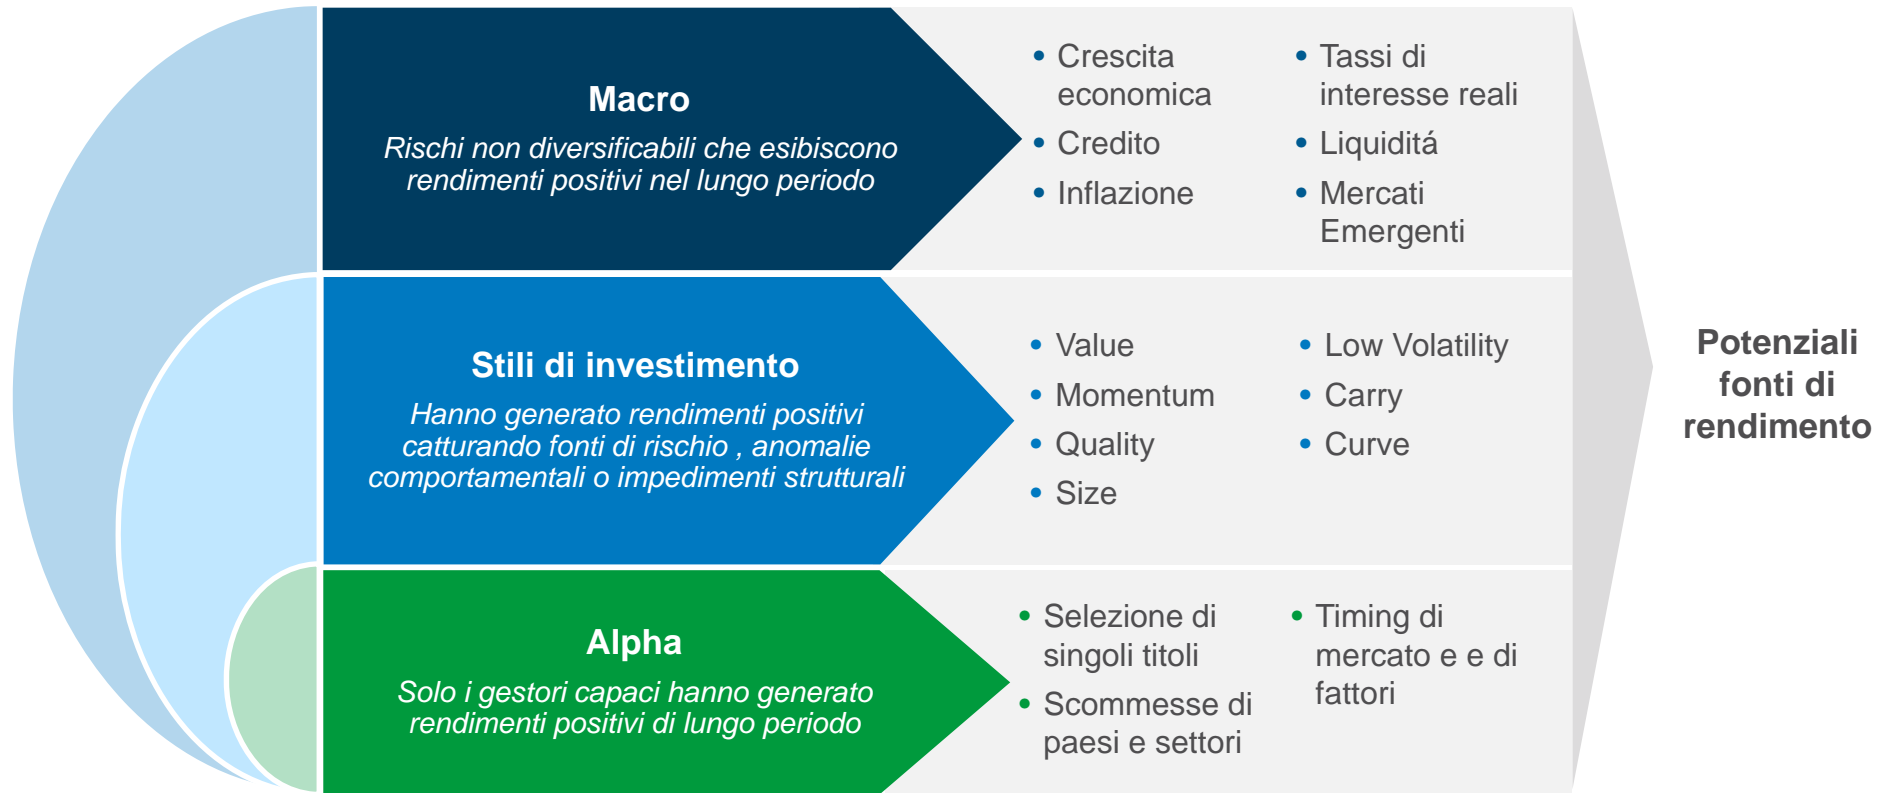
Macro

Rischi non diversificabili che esibiscono rendimenti positivi nel lungo periodo

- Crescita economica
- Credito
- Inflazione

- Tassi di interesse reali
- Liquiditá
- Mercati Emergenti

Stili di investimento

Hanno generato rendimenti positivi catturando fonti di rischio , anomalie comportamentali o impedimenti strutturali

- Value
- Momentum
- Quality
- Size

- Low Volatility
- Carry
- Curve

Alpha

Solo i gestori capaci hanno generato rendimenti positivi di lungo periodo

- Selezione di singoli titoli
- Scommesse di paesi e settori

- Timing di mercato e e di fattori

Potenziali fonti di rendimento